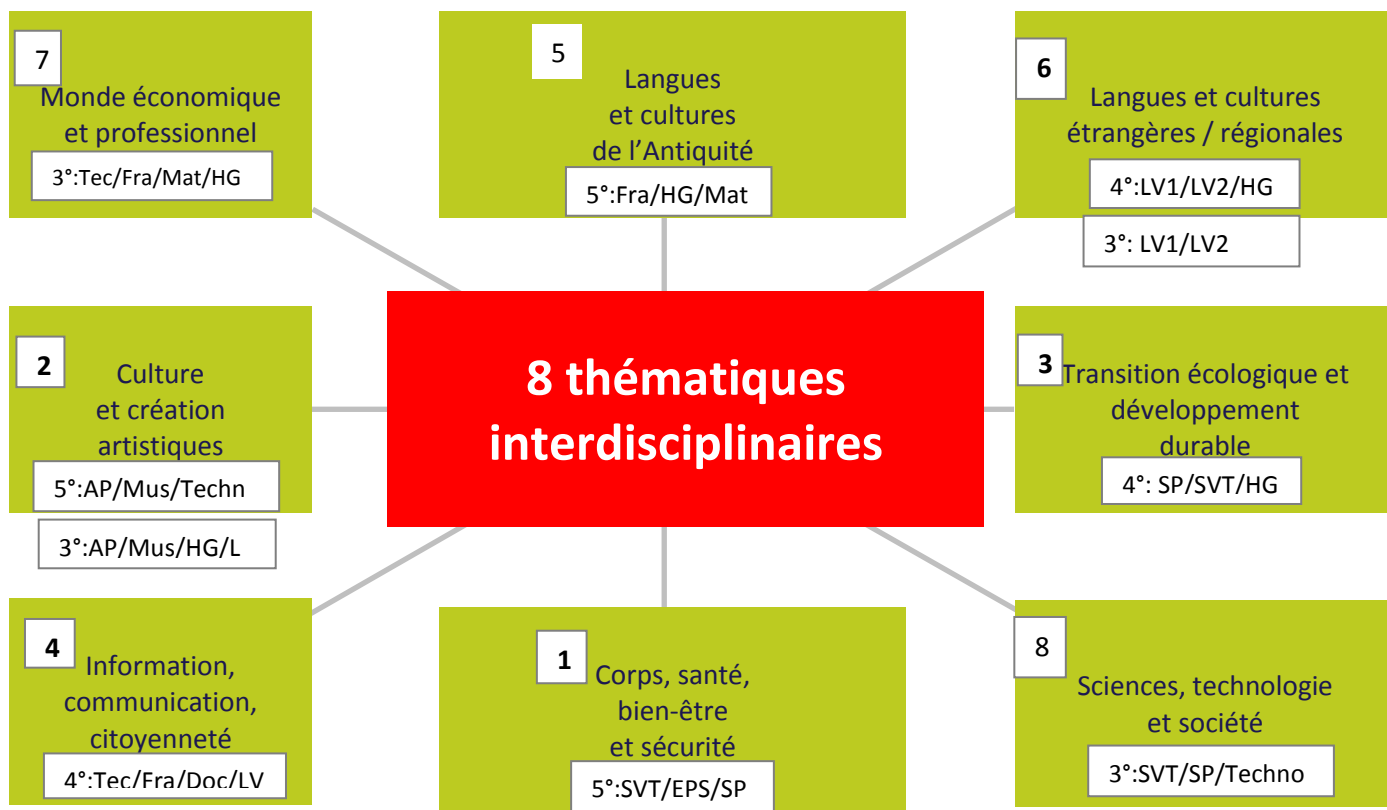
7
Monde économique et professionnel
3°:Tec/Fra/Mat/HG

5
Langues et cultures de l'Antiquité
5°:Fra/HG/Mat

6
Langues et cultures étrangères / régionales
4°:LV1/LV2/HG
3°: LV1/LV2

2
Culture et création artistiques
5°:AP/Mus/Techn
3°:AP/Mus/HG/L

8 thématiques interdisciplinaires

3
Transition écologique et développement durable
4°: SP/SVT/HG

4
Information, communication, citoyenneté
4°:Tec/Fra/Doc/LV

1
Corps, santé, bien-être et sécurité
5°:SVT/EPS/SP

8
Sciences, technologie et société
3°:SVT/SP/Techno